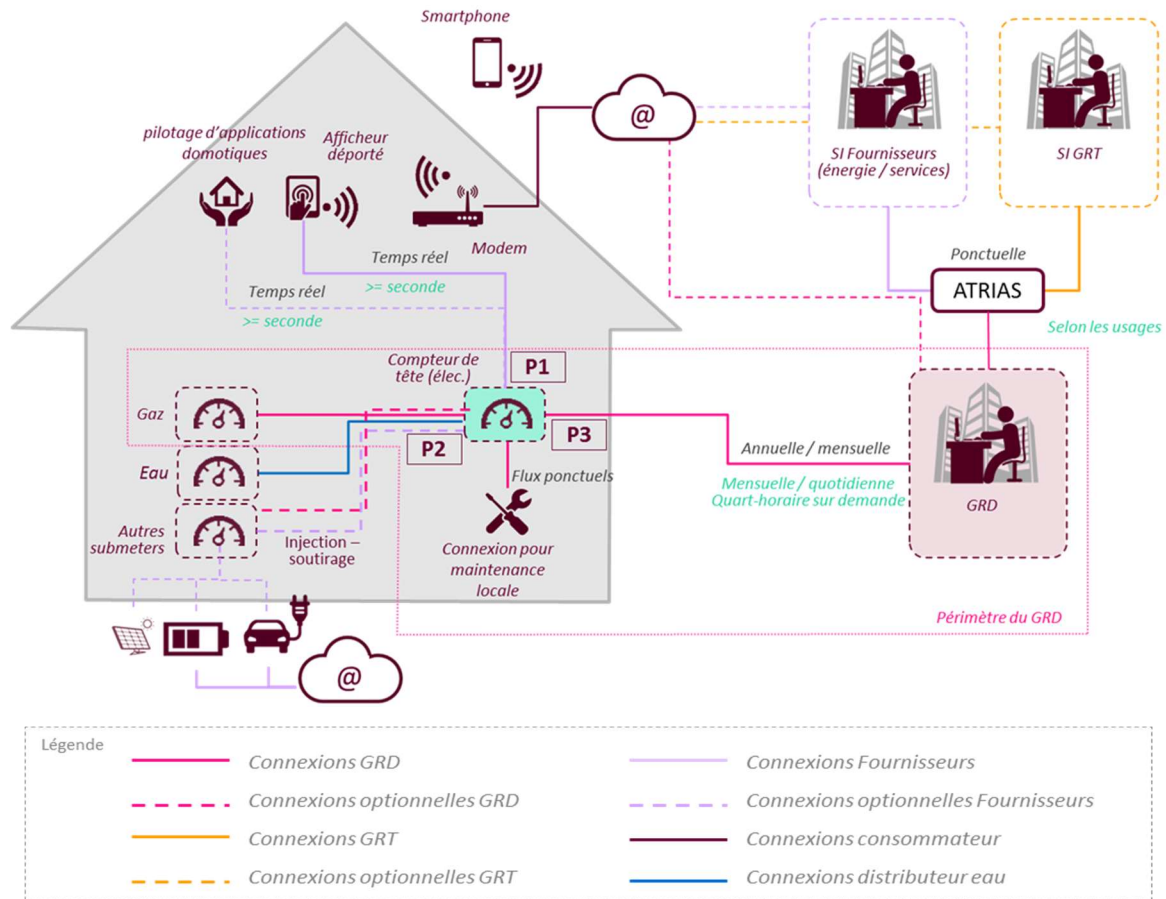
Smartphone

@

SI Fournisseurs (énergie / services)

SI GRT

pilotage d'applications domotiques

Afficheur déporté

Modem

Temps réel

>= seconde

Temps réel

>= seconde

Ponctuelle

ATRIAS

Selon les usages

Compteur de tête (élec.)

P1

Gaz

P2

P3

Eau

Flux ponctuels

Annuelle / mensuelle

Mensuelle / quotidienne
Quart-horaire sur demande

GRD

Autres submeters

Injection – soutirage

Connexion pour maintenance locale

Périmètre du GRD

@

Légende

Connexions GRD

Connexions optionnelles GRD

Connexions GRT

Connexions optionnelles GRT

Connexions Fournisseurs

Connexions optionnelles Fournisseurs

Connexions consommateur

Connexions distributeur eau